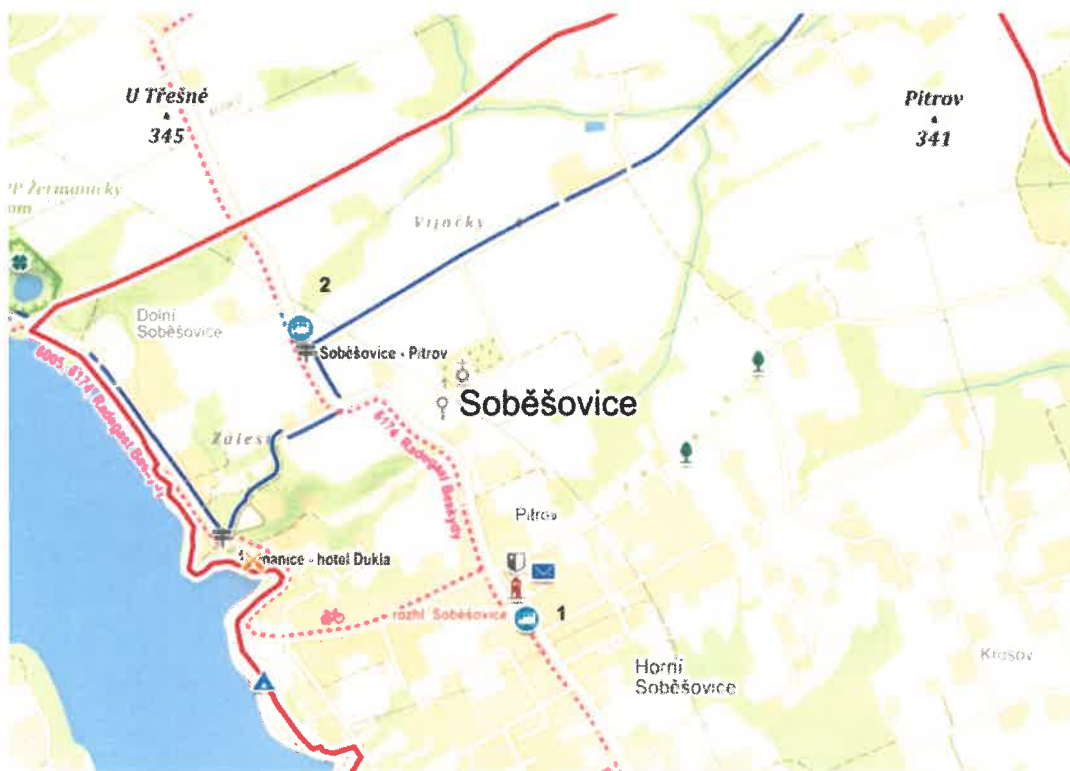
U Třešné
345

Pitrov
341

PP Žermanický
om

Vijačky

2

Dolní
Soběšovice

Soběšovice - Pitrov

Soběšovice

6005, 6174 Radegast Bes...

6174 Radegast Beskydy

Zálesí

Pitrov

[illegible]manice - hotel Dukla

rozhl. Soběšovice

1

Horní
Soběšovice

Krasov